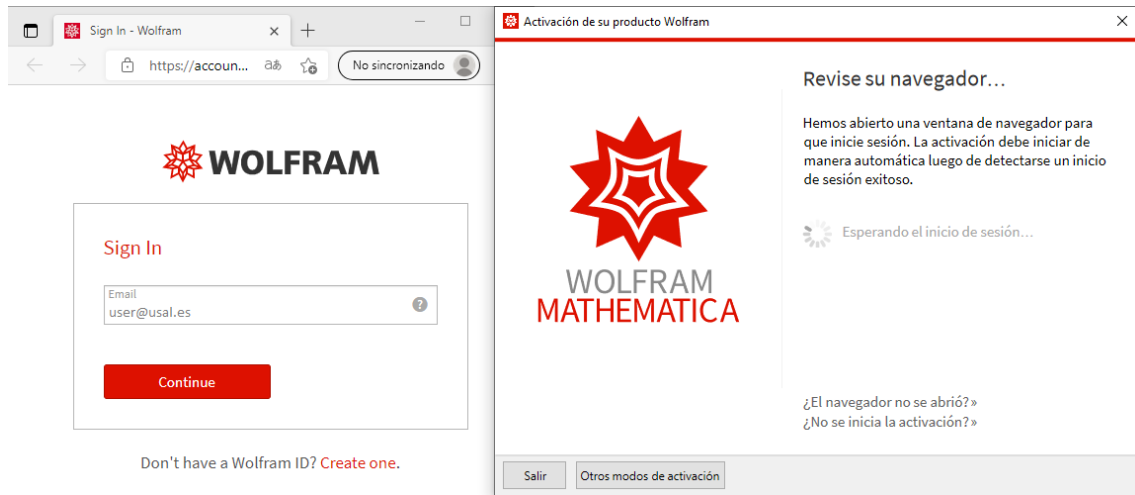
Sign In - Wolfram

https://accoun...

No sincronizando

WOLFRAM

Sign In

Email
user@usal.es

Continue

Don't have a Wolfram ID? Create one.

Activación de su producto Wolfram

WOLFRAM
MATHEMATICA

Revise su navegador…

Hemos abierto una ventana de navegador para que inicie sesión. La activación debe iniciar de manera automática luego de detectarse un inicio de sesión exitoso.

Esperando el inicio de sesión…

¿El navegador no se abrió?»
¿No se inicia la activación?»

Salir

Otros modos de activación